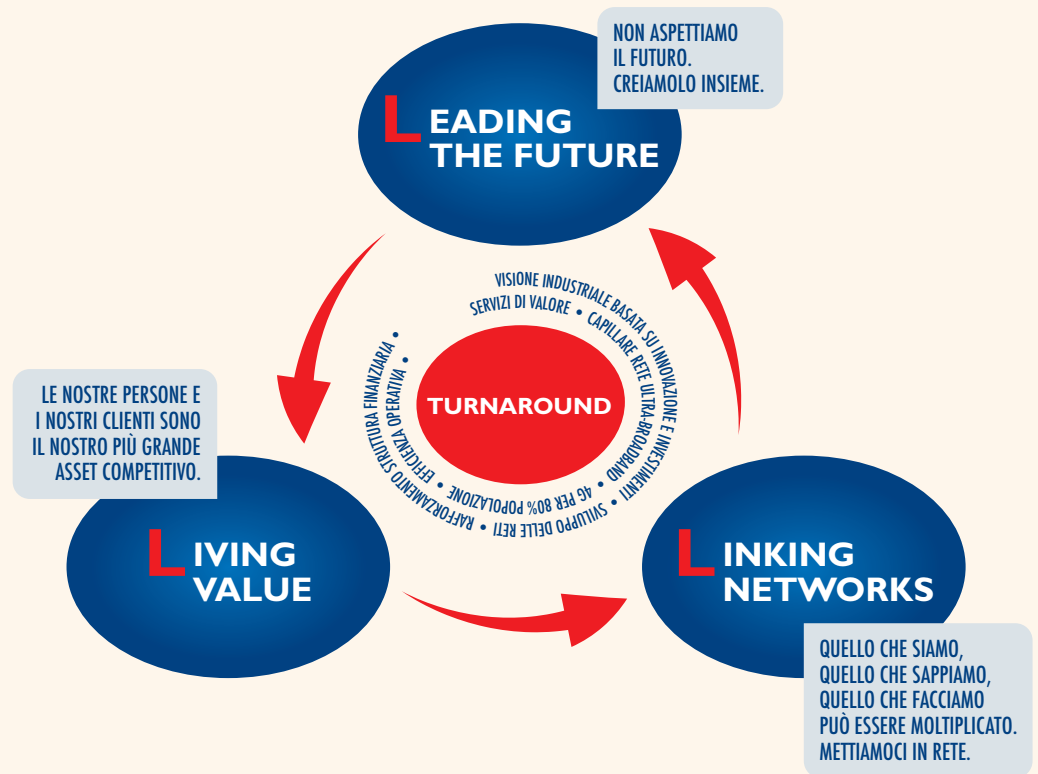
NON ASPETTIAMO IL FUTURO. CREIAMOLO INSIEME.

LEADING THE FUTURE

VISIONE INDUSTRIALE BASATA SU INNOVAZIONE E INVESTIMENTI • CAPILLARE RETE ULTRA-BROADBAND • SERVIZI DI VALORE • SVILUPPO DELLE RETI 4G PER 80% POPOLAZIONE • RAFFORZAMENTO STRUTTURA FINANZIARIA • EFFICIENZA OPERATIVA •

TURNAROUND

LE NOSTRE PERSONE E I NOSTRI CLIENTI SONO IL NOSTRO PIÙ GRANDE ASSET COMPETITIVO.

LIVING VALUE

LINKING NETWORKS

QUELLO CHE SIAMO, QUELLO CHE SAPPIAMO, QUELLO CHE FACCIAMO PUÒ ESSERE MOLTIPLICATO. METTIAMOCI IN RETE.